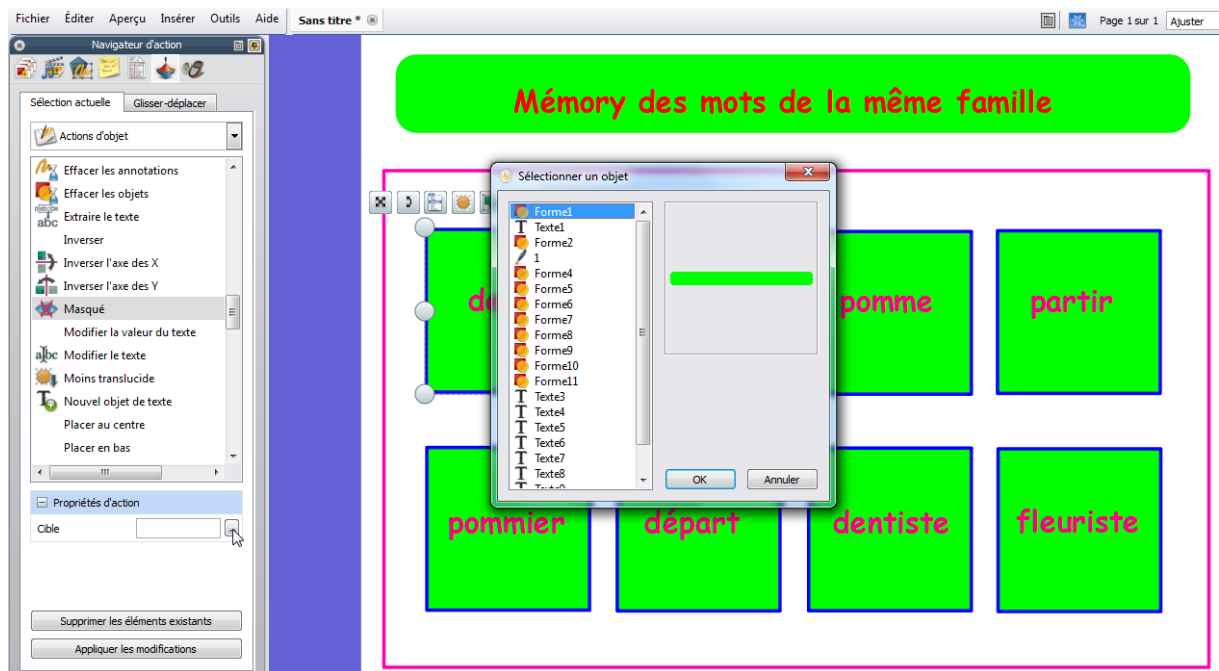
Fichier Éditer Aperçu Insérer Outils Aide
Sans titre *
Page 1 sur 1 Ajuster

Navigateur d'action
Sélection actuelle
Glisser-déplacer
Actions d'objet
Effacer les annotations
Effacer les objets
Extraire le texte
Inverser
Inverser l'axe des X
Inverser l'axe des Y
Masqué
Modifier la valeur du texte
Modifier le texte
Moins translucide
Nouvel objet de texte
Placer au centre
Placer en bas
Propriétés d'action
Cible
Supprimer les éléments existants
Appliquer les modifications

Mémory des mots de la même famille

Sélectionner un objet
Forme1
Texte1
Forme2
1
Forme4
Forme5
Forme6
Forme7
Forme8
Forme9
Forme10
Forme11
Texte3
Texte4
Texte5
Texte6
Texte7
Texte8
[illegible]
OK
Annuler

de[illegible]
pomme
partir
pommier
départ
dentiste
fleuriste